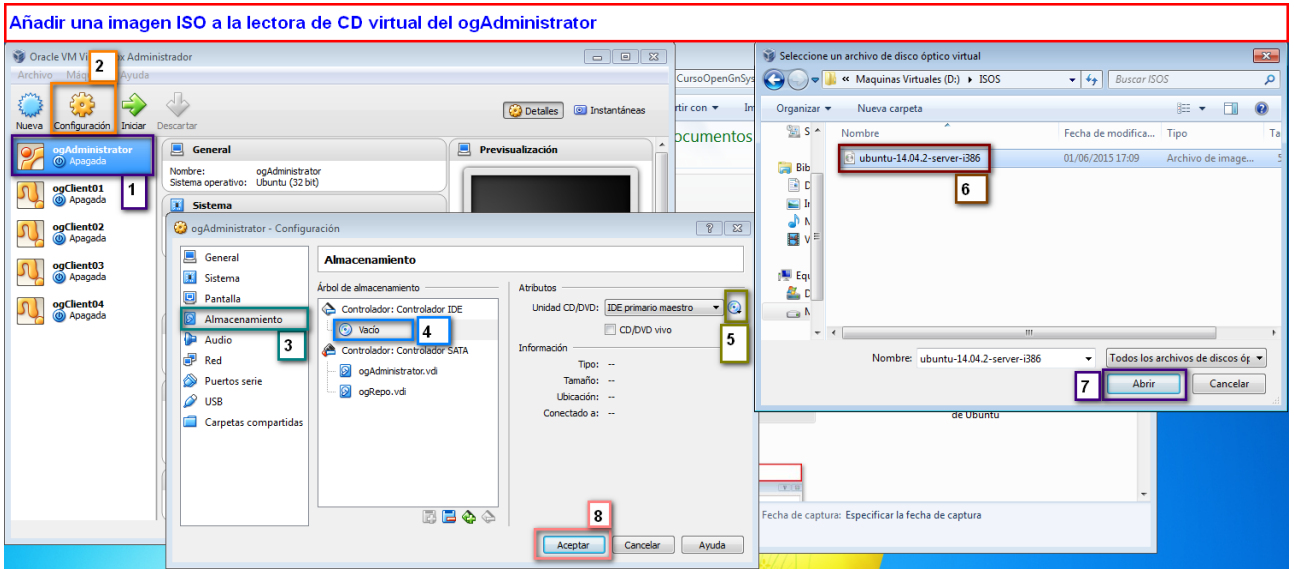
Añadir una imagen ISO a la lectora de CD virtual del ogAdministrator

Oracle VM Vi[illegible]x Administrador
Archivo Máq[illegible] Ayuda
2
Nueva Configuración Iniciar Descartar
Detalles Instantáneas
ogAdministrator Apagada
1
ogClient01 Apagada
ogClient02 Apagada
ogClient03 Apagada
ogClient04 Apagada
General
Nombre: ogAdministrator
Sistema operativo: Ubuntu (32 bit)
Sistema
Previsualización

ogAdministrator - Configuración
General
Sistema
Pantalla
Almacenamiento
3
Audio
Red
Puertos serie
USB
Carpetas compartidas
Almacenamiento
Árbol de almacenamiento
Controlador: Controlador IDE
Vacío
4
Controlador: Controlador SATA
ogAdministrator.vdi
ogRepo.vdi
Atributos
Unidad CD/DVD: IDE primario maestro
CD/DVD vivo
5
Información
Tipo: --
Tamaño: --
Ubicación: --
Conectado a: --
8
Aceptar Cancelar Ayuda

CursoOpenGnSys
rtir con
ocumentos

Seleccione un archivo de disco óptico virtual
« Maquinas Virtuales (D:) ▸ ISOS
Buscar ISOS
Organizar ▾ Nueva carpeta
Nombre Fecha de modifica... Tipo Ta
ubuntu-14.04.2-server-i386 01/06/2015 17:09 Archivo de image...
6
Nombre: ubuntu-14.04.2-server-i386
Todos los archivos de discos óp
7
Abrir Cancelar

de Ubuntu
Fecha de captura: Especificar la fecha de captura